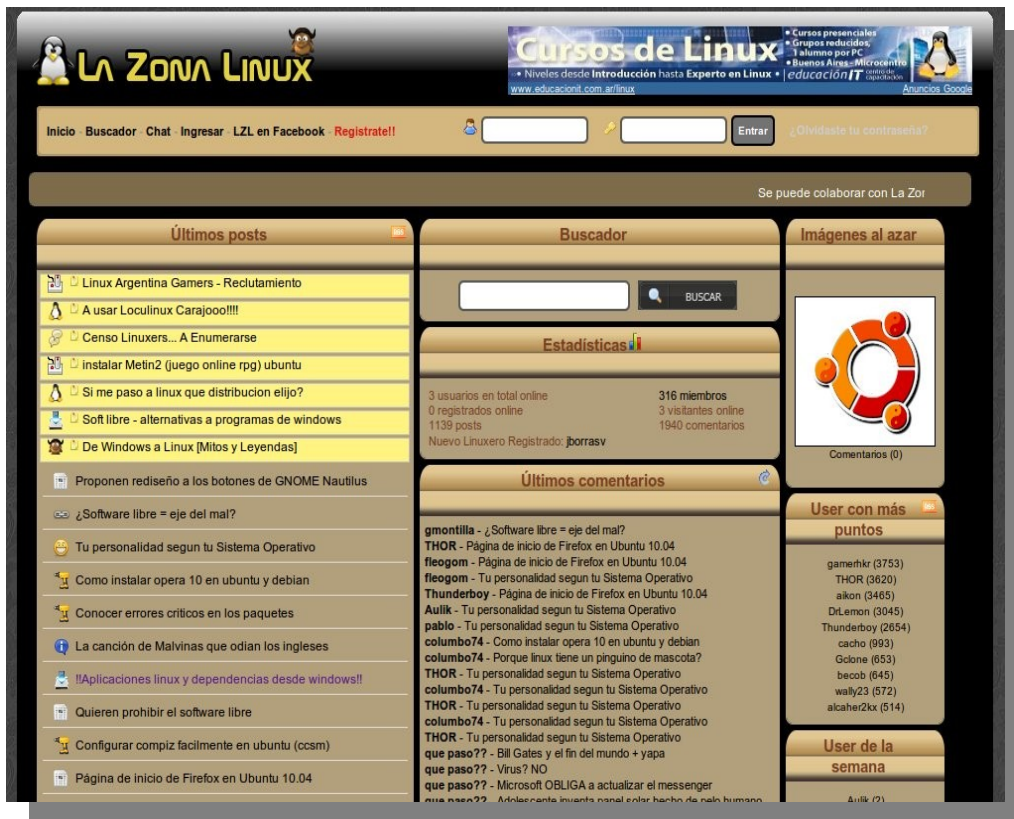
La Zona Linux

Cursos de Linux
• Cursos presenciales
• Grupos reducidos, 1 alumno por PC
• Buenos Aires - Microcentro
• Niveles desde Introducción hasta Experto en Linux •
educación IT centro de capacitación
www.educacionit.com.ar/linux
Anuncios Google

Inicio · Buscador · Chat · Ingresar · LZL en Facebook · Registrate!!
Entrar
¿Olvidaste tu contraseña?

Se puede colaborar con La Zor

Últimos posts

Linux Argentina Gamers - Reclutamiento
A usar Loculinux Carajooo!!!!
Censo Linuxers... A Enumerarse
instalar Metin2 (juego online rpg) ubuntu
Si me paso a linux que distribucion elijo?
Soft libre - alternativas a programas de windows
De Windows a Linux [Mitos y Leyendas]
Proponen rediseño a los botones de GNOME Nautilus
¿Software libre = eje del mal?
Tu personalidad segun tu Sistema Operativo
Como instalar opera 10 en ubuntu y debian
Conocer errores criticos en los paquetes
La canción de Malvinas que odian los ingleses
!!Aplicaciones linux y dependencias desde windows!!
Quieren prohibir el software libre
Configurar compiz facilmente en ubuntu (ccsm)
Página de inicio de Firefox en Ubuntu 10.04

Buscador

BUSCAR

Estadísticas

3 usuarios en total online
0 registrados online
1139 posts
Nuevo Linuxero Registrado: jborrasv
316 miembros
3 visitantes online
1940 comentarios

Últimos comentarios

gmontilla - ¿Software libre = eje del mal?
THOR - Página de inicio de Firefox en Ubuntu 10.04
fleogom - Página de inicio de Firefox en Ubuntu 10.04
fleogom - Tu personalidad segun tu Sistema Operativo
Thunderboy - Página de inicio de Firefox en Ubuntu 10.04
Aulik - Tu personalidad segun tu Sistema Operativo
pablo - Tu personalidad segun tu Sistema Operativo
columbo74 - Como instalar opera 10 en ubuntu y debian
columbo74 - Porque linux tiene un pinguino de mascota?
THOR - Tu personalidad segun tu Sistema Operativo
columbo74 - Tu personalidad segun tu Sistema Operativo
THOR - Tu personalidad segun tu Sistema Operativo
columbo74 - Tu personalidad segun tu Sistema Operativo
THOR - Tu personalidad segun tu Sistema Operativo
que paso?? - Bill Gates y el fin del mundo + yapa
que paso?? - Virus? NO
que paso?? - Microsoft OBLIGA a actualizar el messenger
que paso?? - Adolescente inventa panel solar hecho de pelo humano

Imágenes al azar

Comentarios (0)

User con más puntos

gamerhkr (3753)
THOR (3620)
aikon (3465)
DrLemon (3045)
Thunderboy (2654)
cacho (993)
Gclone (653)
becob (645)
wally23 (572)
alcaher2kx (514)

User de la semana

Aulik (2)